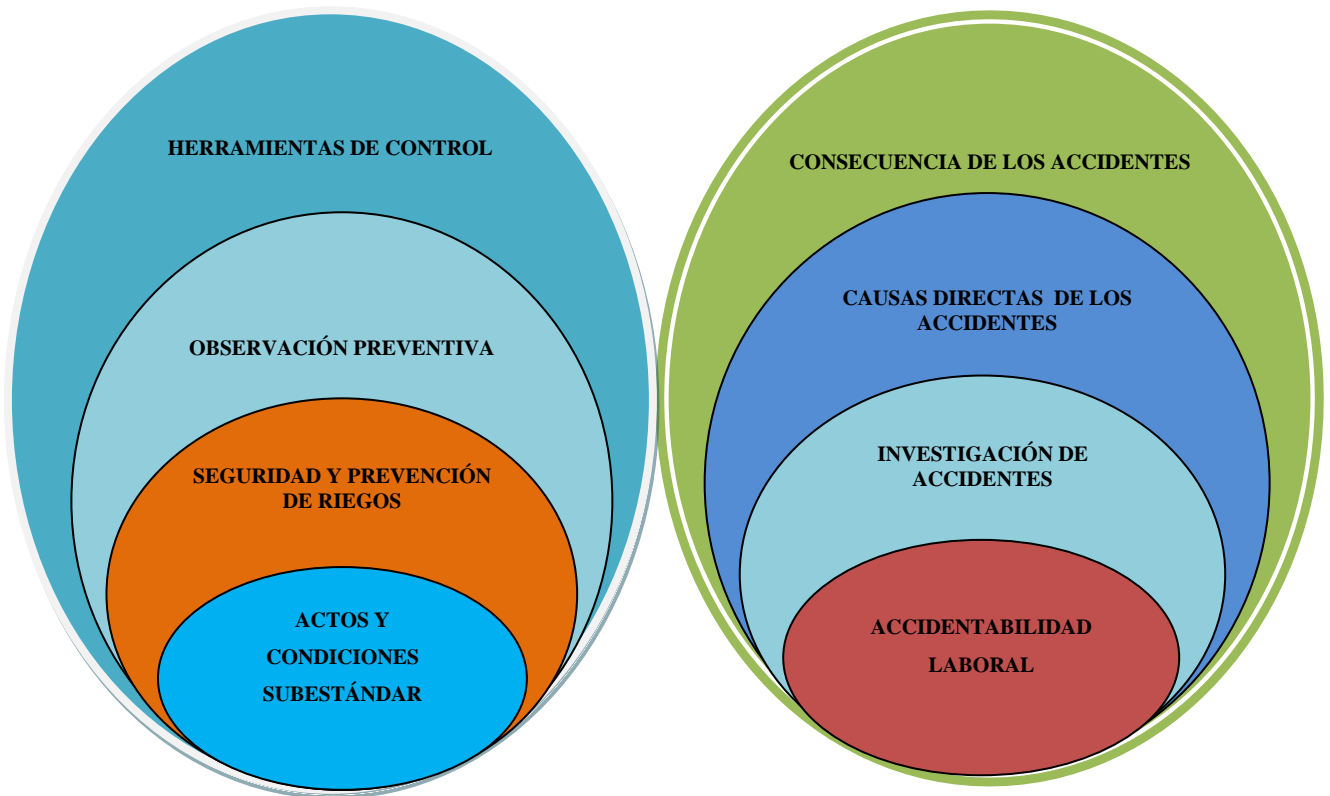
HERRAMIENTAS DE CONTROL

OBSERVACIÓN PREVENTIVA

SEGURIDAD Y PREVENCIÓN DE RIEGOS

ACTOS Y CONDICIONES SUBESTÁNDAR

CONSECUENCIA DE LOS ACCIDENTES

CAUSAS DIRECTAS DE LOS ACCIDENTES

INVESTIGACIÓN DE ACCIDENTES

ACCIDENTABILIDAD LABORAL